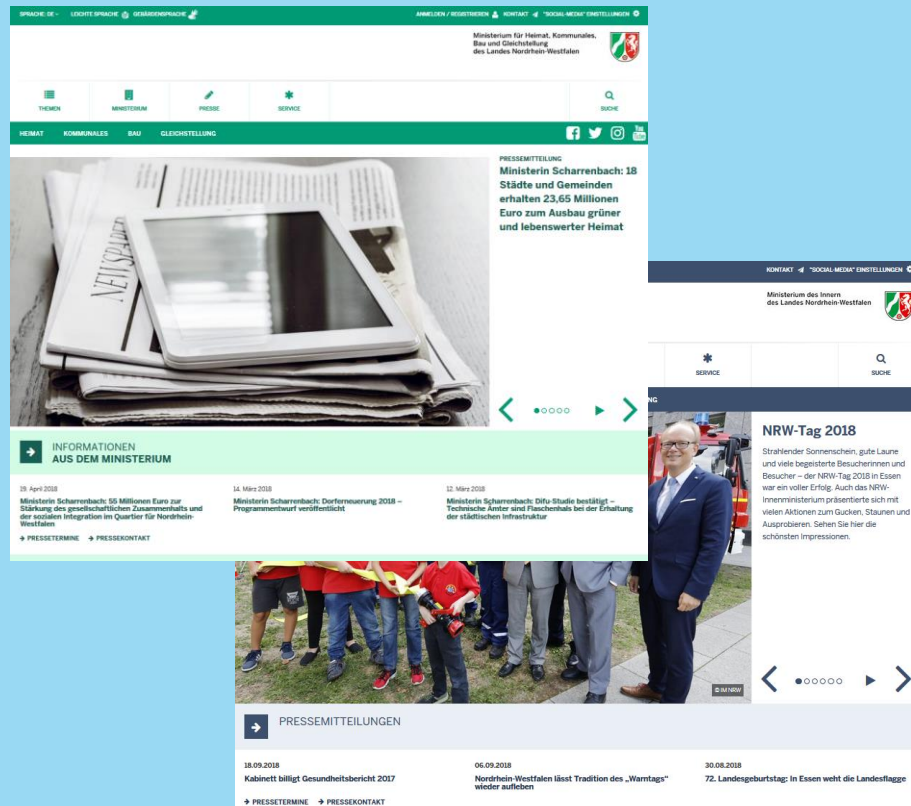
SPRACHE: DE LEICHTE SPRACHE GEBÄRDENSPRACHE

ANMELDEN / REGISTRIEREN KONTAKT "SOCIAL-MEDIA" EINSTELLUNGEN

Ministerium für Heimat, Kommunales, Bau und Gleichstellung des Landes Nordrhein-Westfalen

THEMEN MINISTERIUM PRESSE SERVICE SUCHE

HEIMAT KOMMUNALES BAU GLEICHSTELLUNG

PRESSEMITTEILUNG

Ministerin Scharrenbach: 18 Städte und Gemeinden erhalten 23,65 Millionen Euro zum Ausbau grüner und lebenswerter Heimat

INFORMATIONEN AUS DEM MINISTERIUM

19. April 2018
Ministerin Scharrenbach: 55 Millionen Euro zur Stärkung des gesellschaftlichen Zusammenhalts und der sozialen Integration im Quartier für Nordrhein-Westfalen

14. März 2018
Ministerin Scharrenbach: Dorferneuerung 2018 – Programmentwurf veröffentlicht

12. März 2018
Ministerin Scharrenbach: Difu-Studie bestätigt – Technische Ämter sind Flaschenhals bei der Erhaltung der städtischen Infrastruktur

→ PRESSETERMINE → PRESSEKONTAKT

KONTAKT "SOCIAL-MEDIA" EINSTELLUNGEN

Ministerium des Innern des Landes Nordrhein-Westfalen

SERVICE SUCHE

NRW-Tag 2018

Strahlender Sonnenschein, gute Laune und viele begeisterte Besucherinnen und Besucher – der NRW-Tag 2018 in Essen war ein voller Erfolg. Auch das NRW-Innenministerium präsentierte sich mit vielen Aktionen zum Gucken, Staunen und Ausprobieren. Sehen Sie hier die schönsten Impressionen.

© IM NRW

PRESSEMITTEILUNGEN

18.09.2018
Kabinett billigt Gesundheitsbericht 2017

06.09.2018
Nordrhein-Westfalen lässt Tradition des „Warntags" wieder aufleben

30.08.2018
72. Landesgeburtstag: In Essen weht die Landesflagge

→ PRESSETERMINE → PRESSEKONTAKT